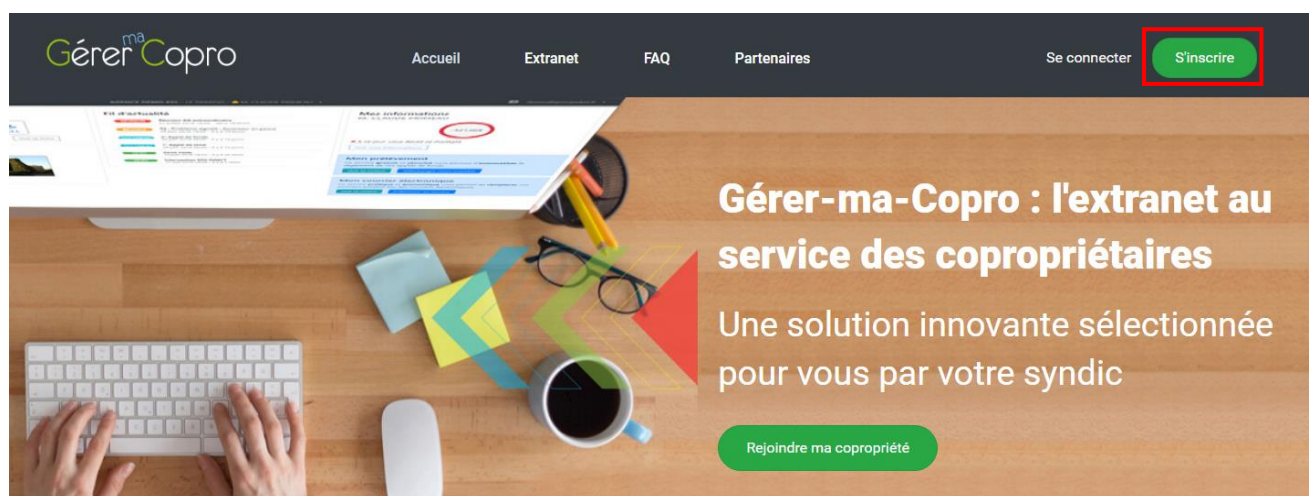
Gérer ma Copro

Accueil Extranet FAQ Partenaires

Se connecter S'inscrire

Fil d'actualité

Mes informations

Mon prélèvement

Gérer-ma-Copro : l'extranet au service des copropriétaires

Une solution innovante sélectionnée pour vous par votre syndic

Rejoindre ma copropriété